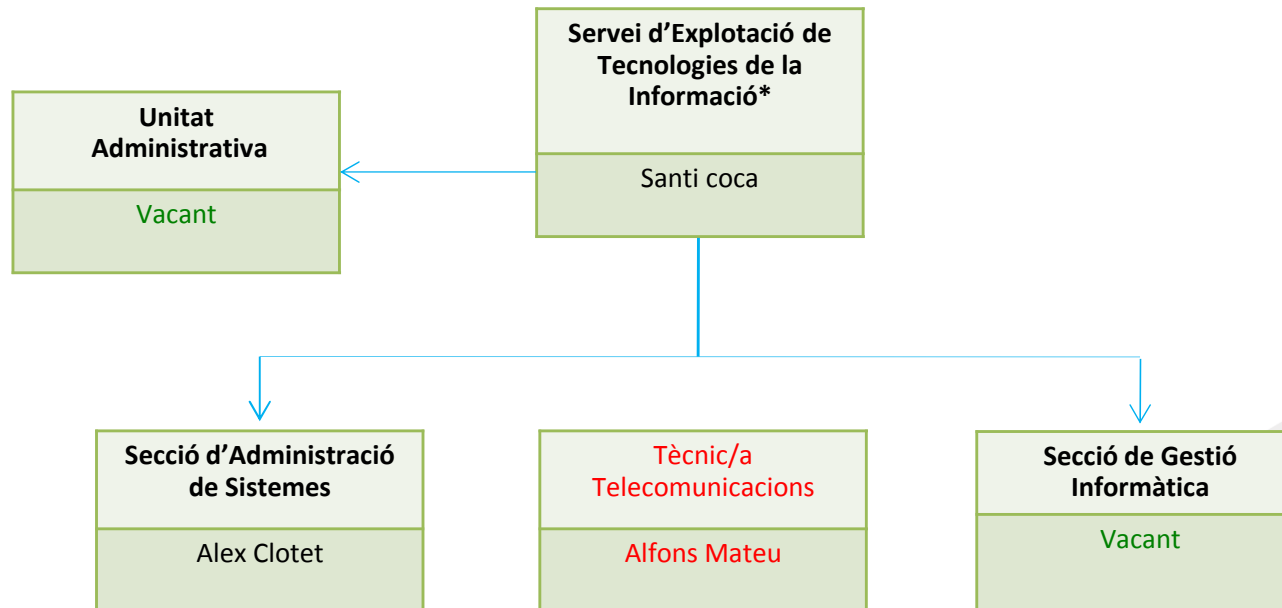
Servei d'Explotació de Tecnologies de la Informació*

Santi coca

Unitat Administrativa

Vacant

Secció d'Administració de Sistemes

Alex Clotet

Tècnic/a Telecomunicacions

Alfons Mateu

Secció de Gestió Informàtica

Vacant